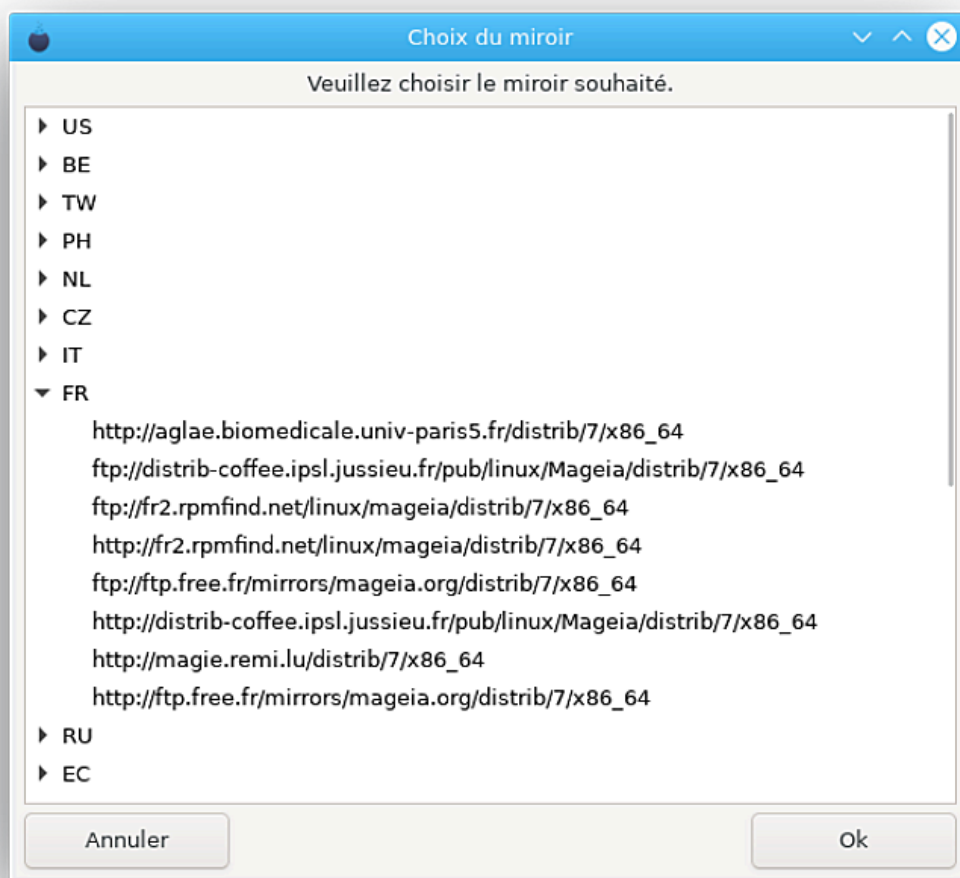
Choix du miroir

Veuillez choisir le miroir souhaité.

US
BE
TW
PH
NL
CZ
IT
FR
http://aglae.biomedicale.univ-paris5.fr/distrib/7/x86_64
ftp://distrib-coffee.ipsl.jussieu.fr/pub/linux/Mageia/distrib/7/x86_64
ftp://fr2.rpmfind.net/linux/mageia/distrib/7/x86_64
http://fr2.rpmfind.net/linux/mageia/distrib/7/x86_64
ftp://ftp.free.fr/mirrors/mageia.org/distrib/7/x86_64
http://distrib-coffee.ipsl.jussieu.fr/pub/linux/Mageia/distrib/7/x86_64
http://magie.remi.lu/distrib/7/x86_64
http://ftp.free.fr/mirrors/mageia.org/distrib/7/x86_64
RU
EC

Annuler
Ok